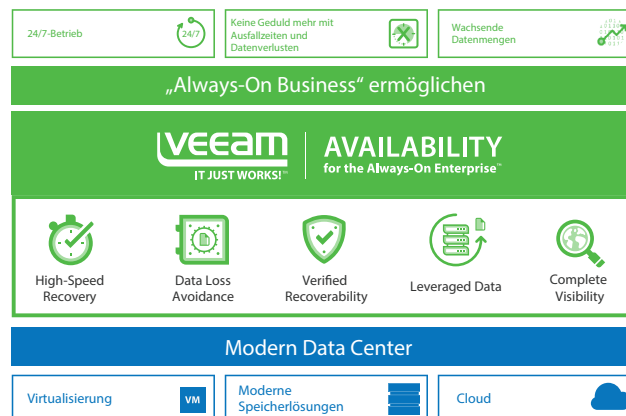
24/7-Betrieb

24/7

Keine Geduld mehr mit Ausfallzeiten und Datenverlusten

Wachsende Datenmengen

„Always-On Business“ ermöglichen

VEEAM
IT JUST WORKS!™

AVAILABILITY
for the Always-On Enterprise™

High-Speed Recovery

Data Loss Avoidance

Verified Recoverability

Leveraged Data

Complete Visibility

Modern Data Center

Virtualisierung

VM

Moderne Speicherlösungen

Cloud